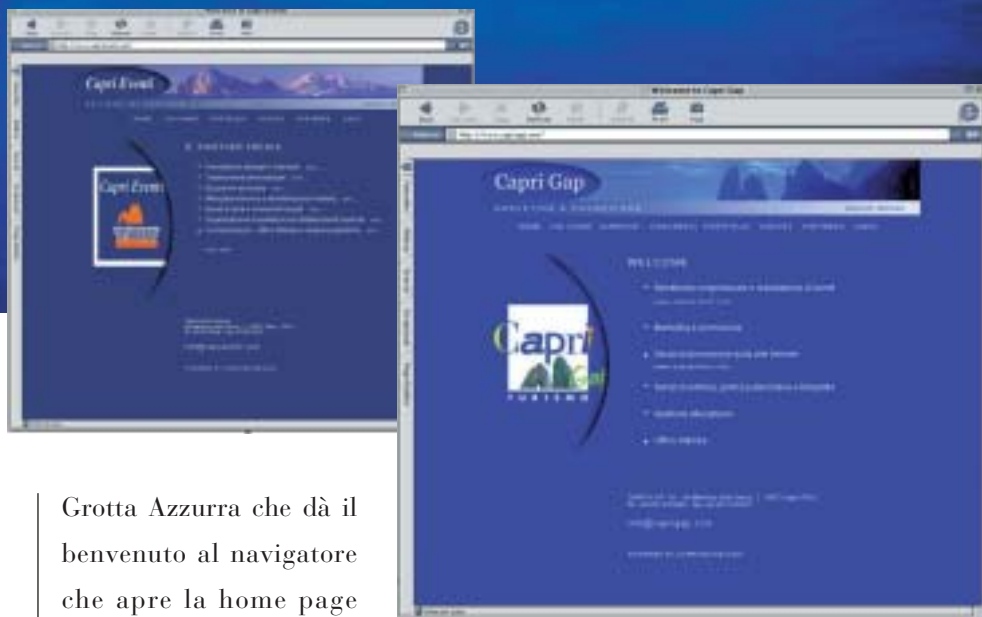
Capri Eventi

Capri Eventi

Welcome to Capri Gap

Back

Forward

Stop

Refresh

Home

Print

Mail

Capri Gap

WELCOME

Capri

TURISMO

Grotta Azzurra che dà il benvenuto al navigatore che apre la home page